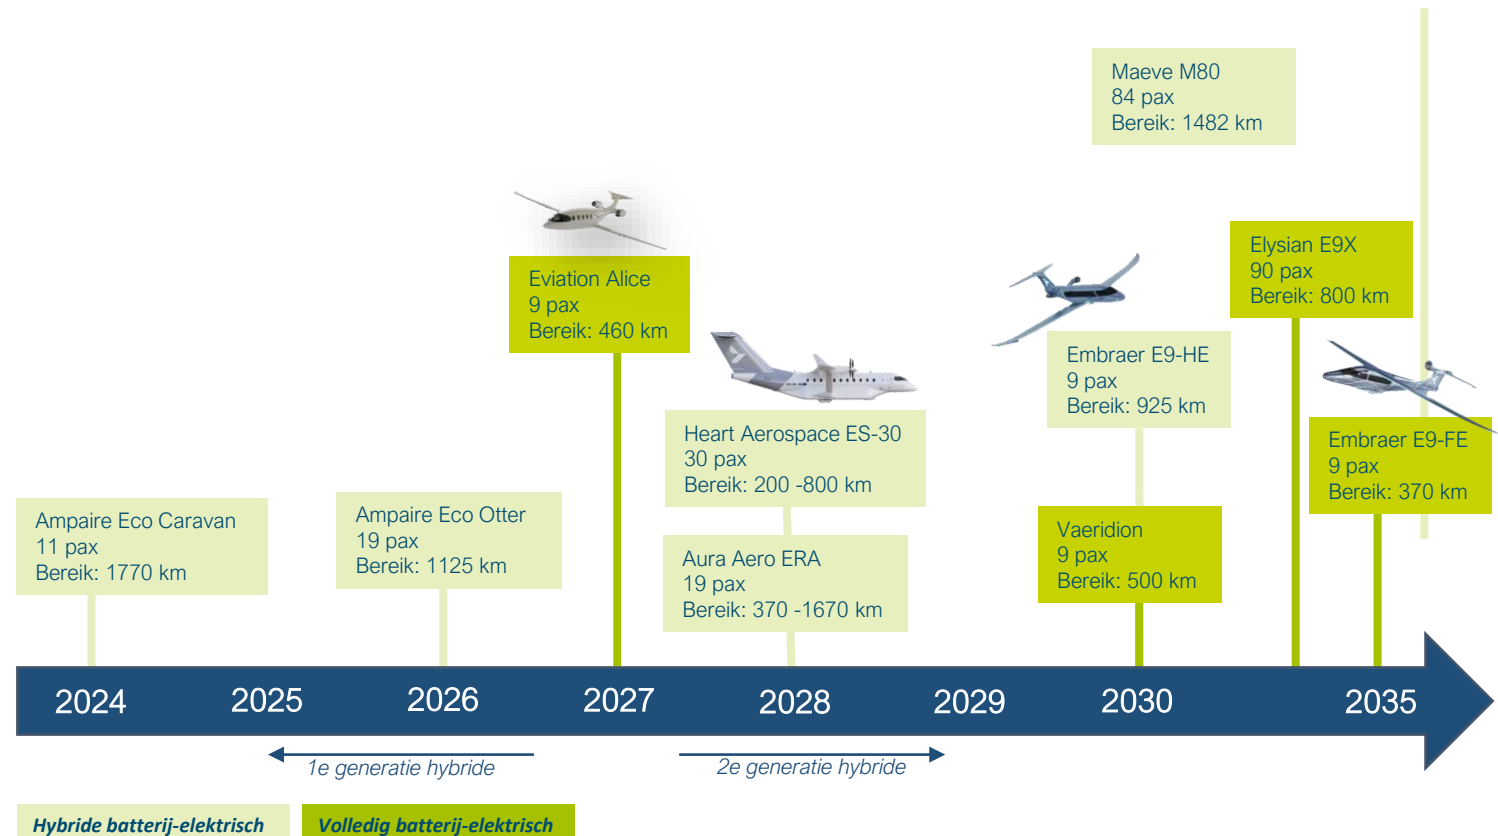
Maeve M80
84 pax
Bereik: 1482 km

Eviation Alice
9 pax
Bereik: 460 km

Elysian E9X
90 pax
Bereik: 800 km

Embraer E9-HE
9 pax
Bereik: 925 km

Heart Aerospace ES-30
30 pax
Bereik: 200 -800 km

Embraer E9-FE
9 pax
Bereik: 370 km

Ampaire Eco Caravan
11 pax
Bereik: 1770 km

Ampaire Eco Otter
19 pax
Bereik: 1125 km

Vaeridion
9 pax
Bereik: 500 km

Aura Aero ERA
19 pax
Bereik: 370 -1670 km

2024 2025 2026 2027 2028 2029 2030 2035

1e generatie hybride

2e generatie hybride

Hybride batterij-elektrisch

Volledig batterij-elektrisch